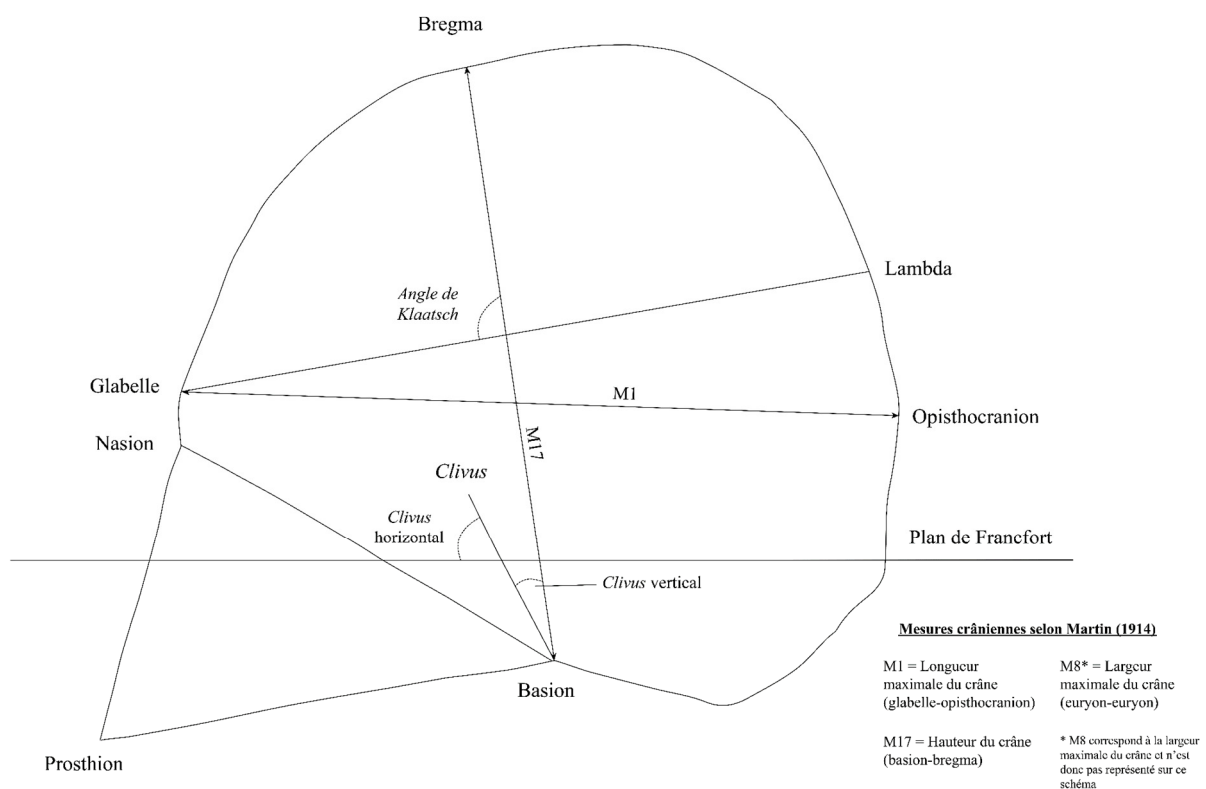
Bregma

Lambda

Angle de Klaatsch

Glabelle

M1

Opisthocranion

Nasion

M17

Clivus

Clivus horizontal

Plan de Francfort

Clivus vertical

Basion

Prosthion

Mesures crâniennes selon Martin (1914)

M1 = Longueur maximale du crâne (glabelle-opisthocranion)

M8* = Largeur maximale du crâne (euryon-euryon)

M17 = Hauteur du crâne (basion-bregma)

* M8 correspond à la largeur maximale du crâne et n'est donc pas représenté sur ce schéma